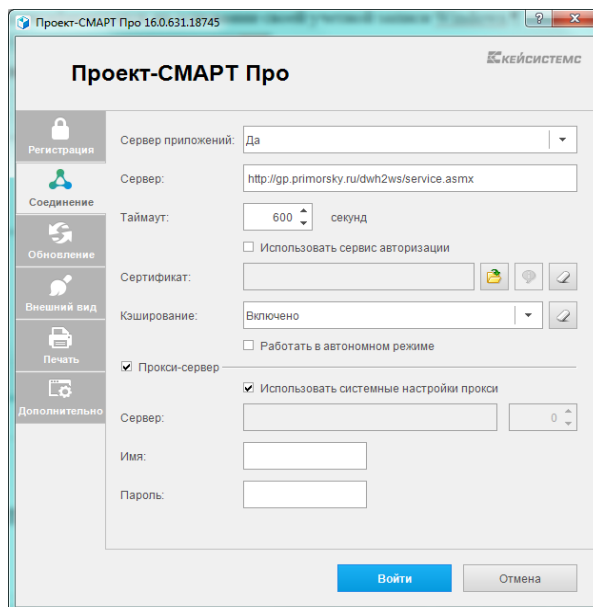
Проект-СМАРТ Про 16.0.631.18745

? X

Проект-СМАРТ Про

КЕЙСИСТЕМС

Регистрация

Соединение

Обновление

Внешний вид

Печать

Дополнительно

Сервер приложений: Да

Сервер: http://gp.primorsky.ru/dwh2ws/service.asmx

Таймаут: 600 секунд

Использовать сервис авторизации

Сертификат:

Кэширование: Включено

Работать в автономном режиме

Прокси-сервер

Использовать системные настройки прокси

Сервер: 0

Имя:

Пароль:

Войти

Отмена